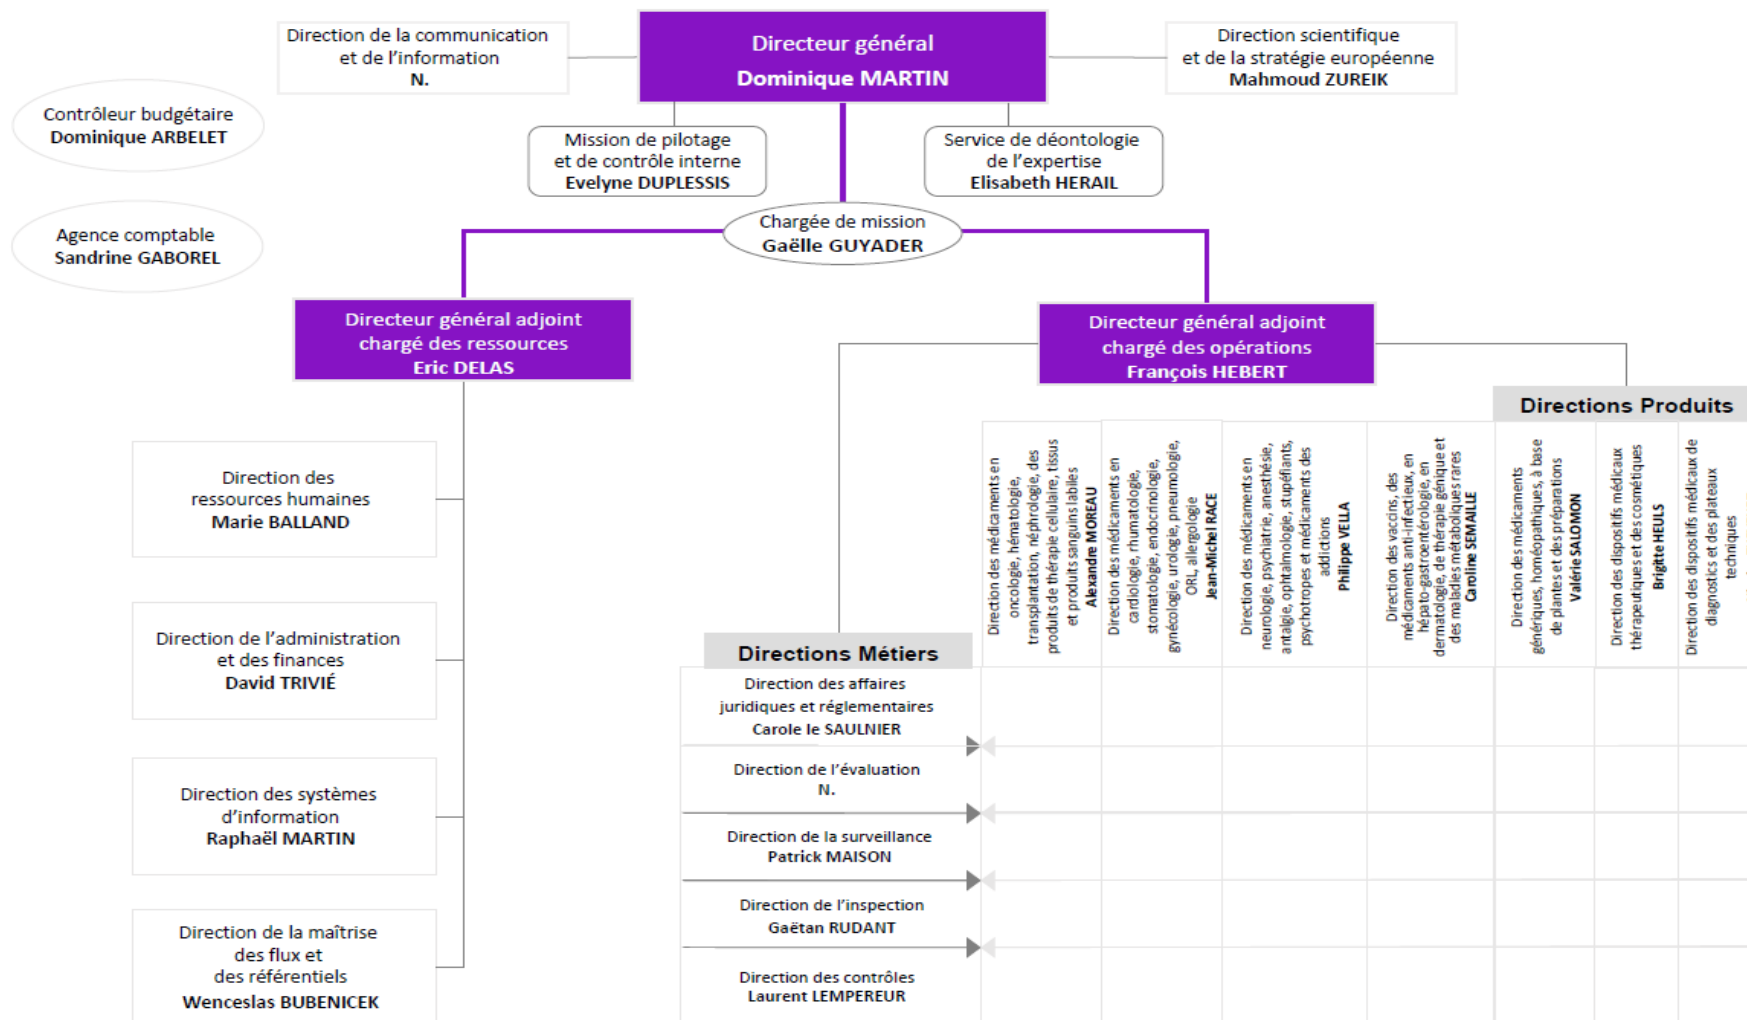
Direction de la communication et de l'information
N.

Directeur général
Dominique MARTIN

Direction scientifique et de la stratégie européenne
Mahmoud ZUREIK

Contrôleur budgétaire
Dominique ARBELET

Mission de pilotage et de contrôle interne
Evelyne DUPLESSIS

Service de déontologie de l'expertise
Elisabeth HERAIL

Agence comptable
Sandrine GABOREL

Chargée de mission
Gaëlle GUYADER

Directeur général adjoint chargé des ressources
Eric DELAS

Directeur général adjoint chargé des opérations
François HEBERT

Directions Produits

Direction des médicaments en oncologie, hématologie, transplantation, néphrologie, des produits de thérapie cellulaire, tissus et produits sanguins labiles
Alexandre MOREAU

Direction des médicaments en cardiologie, rhumatologie, stomatologie, endocrinologie, gynécologie, urologie, pneumologie, ORL, allergologie
Jean-Michel RACE

Direction des médicaments en neurologie, psychiatrie, anesthésie, antalgie, ophtalmologie, stupéfiants, psychotropes et médicaments des addictions
Philippe VELLA

Direction des vaccins, des médicaments anti-infectieux, en hépato-gastroentérologie, en dermatologie, de thérapie génique et des maladies métaboliques rares
Caroline SEMAILLE

Direction des médicaments génériques, homéopathiques, à base de plantes et des préparations
Valérie SALOMON

Direction des dispositifs médicaux thérapeutiques et des cosmétiques
Brigitte HEULS

Direction des dispositifs médicaux de diagnostics et des plateaux techniques
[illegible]

Direction des ressources humaines
Marie BALLAND

Direction de l'administration et des finances
David TRIVIÉ

Direction des systèmes d'information
Raphaël MARTIN

Direction de la maîtrise des flux et des référentiels
Wenceslas BUBENICEK

Directions Métiers

Direction des affaires juridiques et réglementaires
Carole le SAULNIER

Direction de l'évaluation
N.

Direction de la surveillance
Patrick MAISON

Direction de l'inspection
Gaëtan RUDANT

Direction des contrôles
Laurent LEMPEREUR